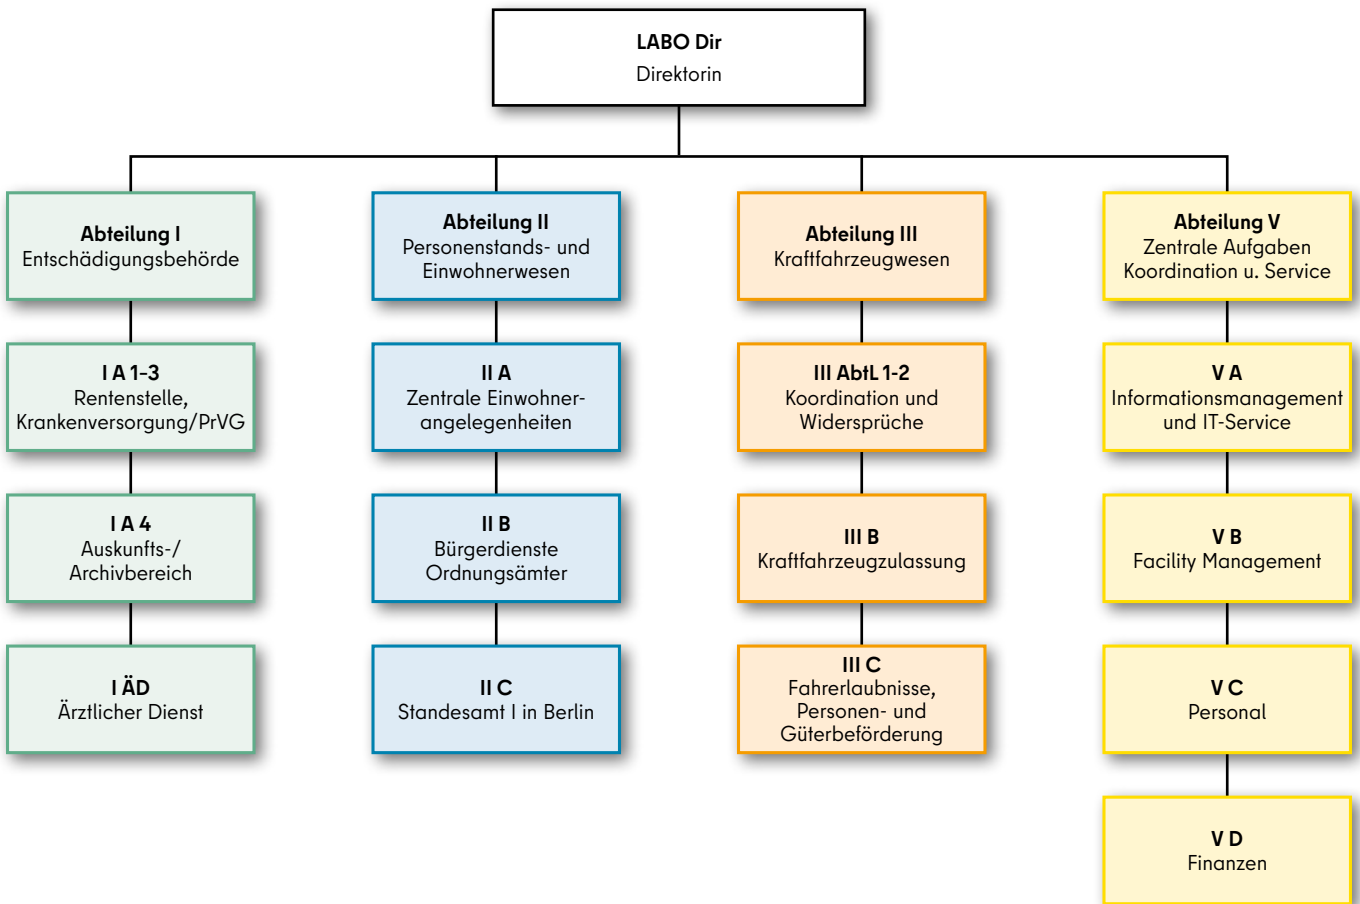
LABO Dir
Direktorin

Abteilung I
Entschädigungsbehörde

I A 1-3
Rentenstelle, Krankenversorgung/PrVG

I A 4
Auskunfts-/ Archivbereich

I ÄD
Ärztlicher Dienst

Abteilung II
Personenstands- und Einwohnerwesen

II A
Zentrale Einwohnerangelegenheiten

II B
Bürgerdienste Ordnungsämter

II C
Standesamt I in Berlin

Abteilung III
Kraftfahrzeugwesen

III AbtL 1-2
Koordination und Widersprüche

III B
Kraftfahrzeugzulassung

III C
Fahrerlaubnisse, Personen- und Güterbeförderung

Abteilung V
Zentrale Aufgaben Koordination u. Service

V A
Informationsmanagement und IT-Service

V B
Facility Management

V C
Personal

V D
Finanzen